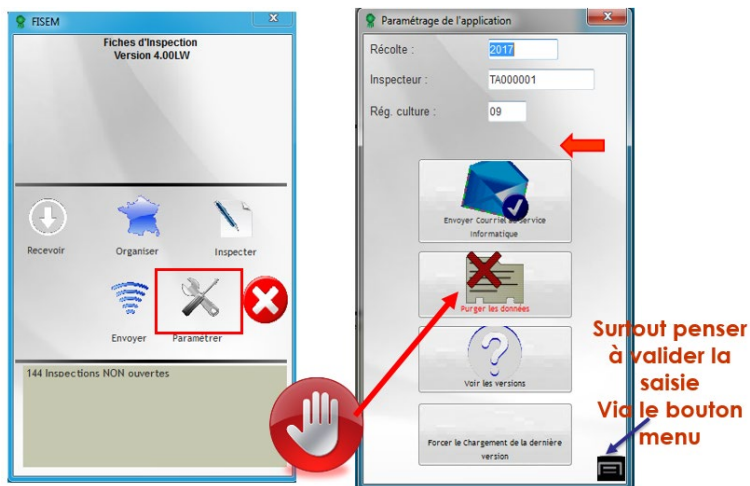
FISEM

Fiches d'Inspection
Version 4.00LW

Recevoir

Organiser

Inspecter

Envoyer

Paramétrer

144 Inspections NON ouvertes

Paramétrage de l'application

Récolte :
2017

Inspecteur :
TA000001

Rég. culture :
09

Envoyer Courriel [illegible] service Informatique

Purger les données

Voir les versions

Forcer le Chargement de la dernière version

Surtout penser à valider la saisie Via le bouton menu